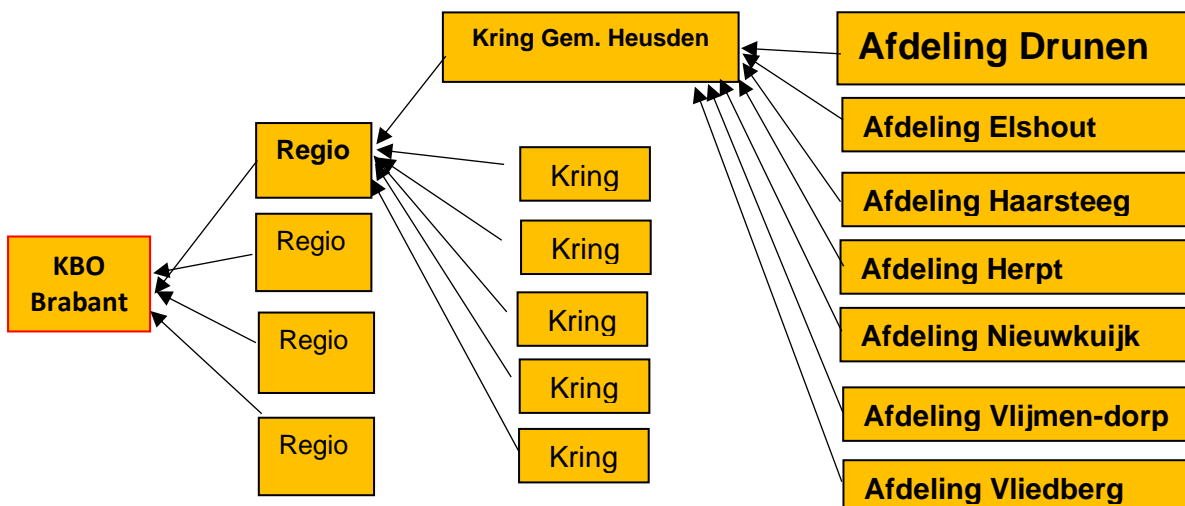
KBO Brabant

Regio

Regio

Regio

Regio

Kring Gem. Heusden

Kring

Kring

Kring

Kring

Kring

Afdeling Drunen

Afdeling Elshout

Afdeling Haarsteeg

Afdeling Herpt

Afdeling Nieuwkuijk

Afdeling Vlijmen-dorp

Afdeling Vliedberg